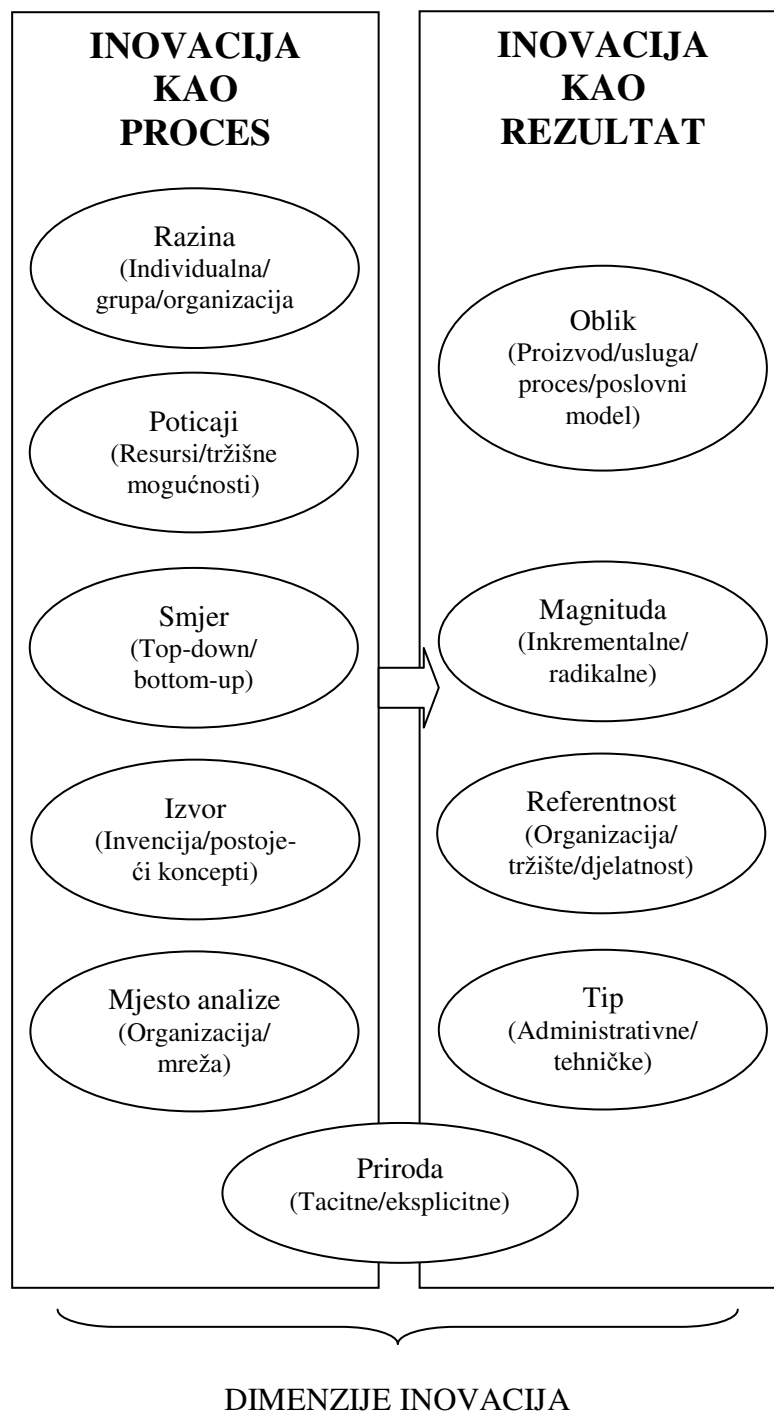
INOVACIJA KAO PROCES

Razina (Individualna/ grupa/organizacija

Poticaji (Resursi/tržišne mogućnosti)

Smjer (Top-down/ bottom-up)

Izvor (Invencija/postojeći koncepti)

Mjesto analize (Organizacija/ mreža)

INOVACIJA KAO REZULTAT

Oblik (Proizvod/usluga/ proces/poslovni model)

Magnituda (Inkrementalne/ radikalne)

Referentnost (Organizacija/ tržište/djelatnost)

Tip (Administrativne/ tehničke)

Priroda (Tacitne/eksplicitne)

DIMENZIJE INOVACIJA